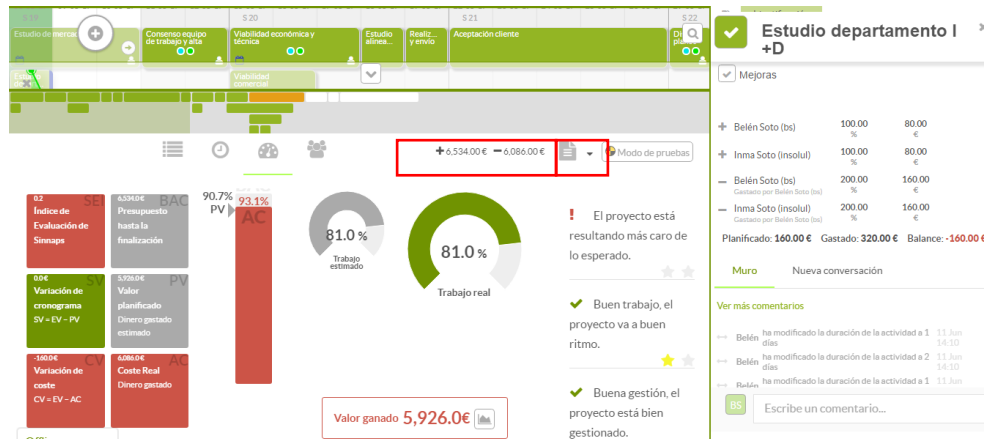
S 19
Estudio de mercado
Consenso equipo de trabajo y alta
Viabilidad económica y técnica
Estudio alinea...
Realiz... y envío
Aceptación cliente
S 20
S 21
S 22
Estu...
Viabilidad comercial

+6,534.00€ −6,086.00€
Modo de pruebas

0.2
SEI
Índice de Evaluación de Sinnaps

6,534.0€
BAC
Presupuesto hasta la finalización

90.7%
PV
93.1%
AC

0.0€
SV
Variación de cronograma
SV = EV − PV

5,926.0€
PV
Valor planificado
Dinero gastado estimado

-160.0€
CV
Variación de coste
CV = EV − AC

6,086.0€
AC
Coste Real
Dinero gastado

81.0 %
Trabajo estimado

81.0 %
Trabajo real

Valor ganado 5,926.0€

! El proyecto está resultando más caro de lo esperado.

Buen trabajo, el proyecto va a buen ritmo.

Buena gestión, el proyecto está bien gestionado.

Estudio departamento I +D
Mejoras

| | | |
|---|---|---|
| + Belén Soto (bs) | 100.00 % | 80.00 € |
| + Inma Soto (insolul) | 100.00 % | 80.00 € |
| − Belén Soto (bs) Gastado por Belén Soto (bs) | 200.00 % | 160.00 € |
| − Inma Soto (insolul) Gastado por Belén Soto (bs) | 200.00 % | 160.00 € |

Planificado: 160.00 € Gastado: 320.00 € Balance: -160.00 €

Muro
Nueva conversación

Ver más comentarios

Belén ha modificado la duración de la actividad a 1 días 11 Jun 14:10
Belén ha modificado la duración de la actividad a 2 días 11 Jun 14:10
Belén ha modificado la duración de la actividad a 1 11 Jun

BS
Escribe un comentario...